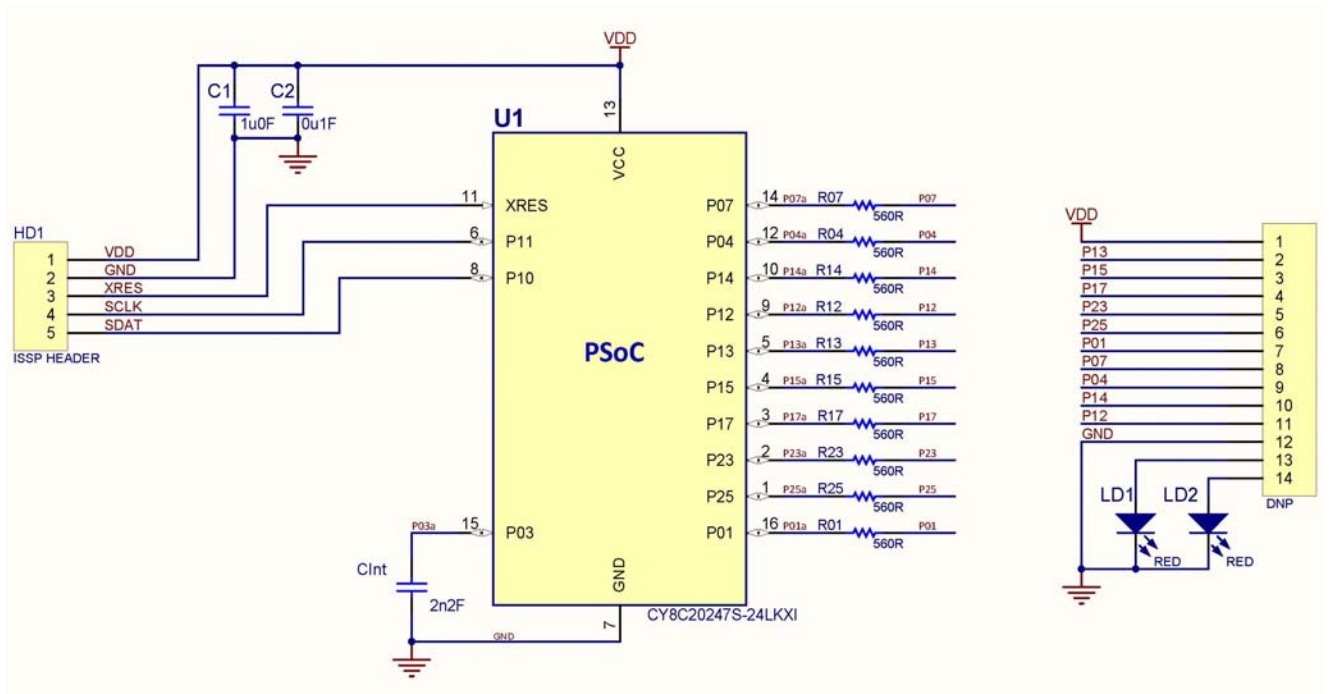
VDD

C1 1u0F
C2 0u1F

U1

13
VCC

HD1
1 VDD
2 GND
3 XRES
4 SCLK
5 SDAT
ISSP HEADER

11 XRES
6 P11
8 P10

PSoC

P07 14 P07a R07 560R P07
P04 12 P04a R04 560R P04
P14 10 P14a R14 560R P14
P12 9 P12a R12 560R P12
P13 5 P13a R13 560R P13
P15 4 P15a R15 560R P15
P17 3 P17a R17 560R P17
P23 2 P23a R23 560R P23
P25 1 P25a R25 560R P25
P01 16 P01a R01 560R P01

P03a 15 P03

CInt 2n2F

GND
7
GND
CY8C20247S-24LKXI

VDD
P13 1
P15 2
P17 3
P23 4
P25 5
P01 6
P07 7
P04 8
P14 9
P12 10
GND 11
12
13
14
DNP

LD1 RED
LD2 RED